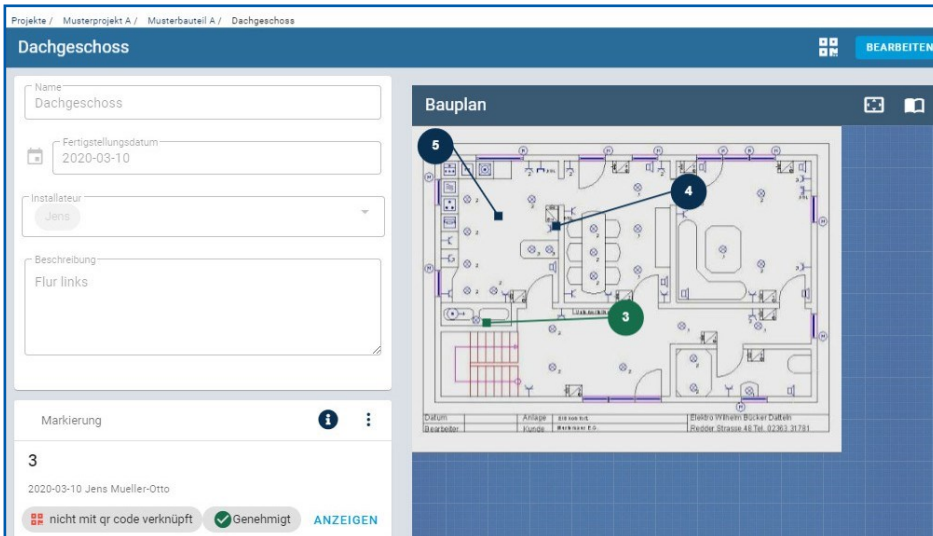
Projekte / Musterprojekt A / Musterbauteil A / Dachgeschoss

Dachgeschoss

BEARBEITEN

Name
Dachgeschoss

Fertigstellungsdatum
2020-03-10

Installateur
Jens

Beschreibung
Flur links

Markierung

3

2020-03-10 Jens Mueller-Otto

nicht mit qr code verknüpft

Genehmigt

ANZEIGEN

Bauplan

5

4

3

Datum
Bearbeiter
Anlage
Kunde
Elektro Wilhelm Bücker Datteln
Redder Strasse 48 Tel. 02363 31781